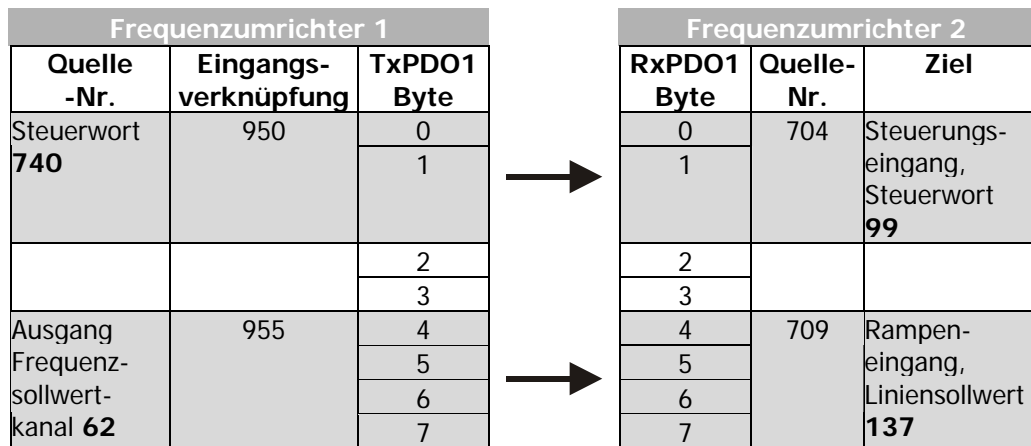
Frequenzumrichter 1

| Quelle -Nr. | Eingangsverknüpfung | TxPDO1 Byte |
|---|---|---|
| Steuerwort **740** | 950 | 0 |
| | | 1 |
| | | 2 |
| | | 3 |
| Ausgang Frequenzsollwertkanal **62** | 955 | 4 |
| | | 5 |
| | | 6 |
| | | 7 |

Frequenzumrichter 2

| RxPDO1 Byte | Quelle-Nr. | Ziel |
|---|---|---|
| 0 | 704 | Steuerungseingang, Steuerwort **99** |
| 1 | | |
| 2 | | |
| 3 | | |
| 4 | 709 | Rampeneingang, Liniensollwert **137** |
| 5 | | |
| 6 | | |
| 7 | | |